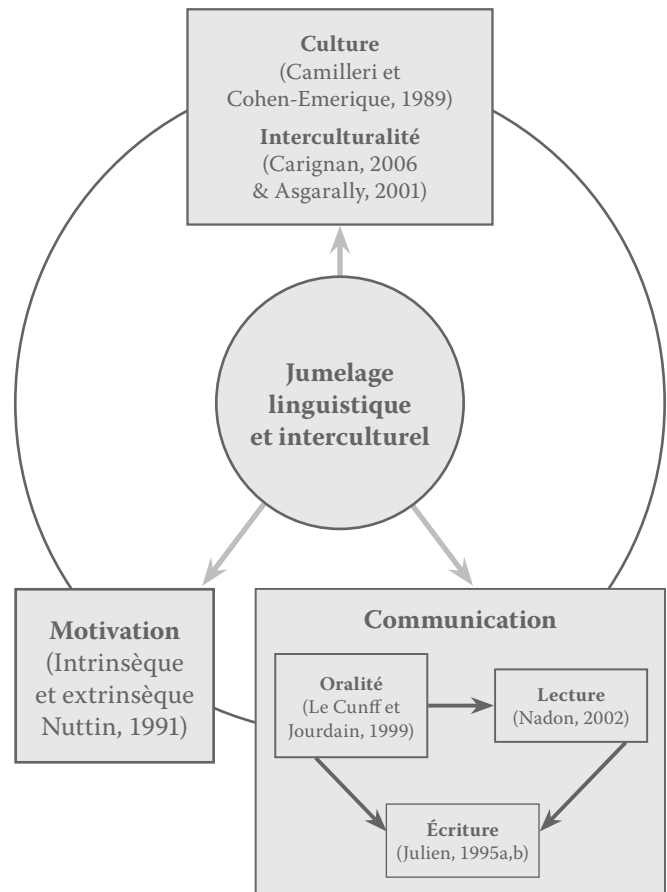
Culture
(Camilleri et Cohen-Emerique, 1989)

Interculturalité
(Carignan, 2006 & Asgarally, 2001)

Jumelage linguistique et interculturel

Motivation
(Intrinsèque et extrinsèque Nuttin, 1991)

Communication

Oralité
(Le Cunff et Jourdain, 1999)

Lecture
(Nadon, 2002)

Écriture
(Julien, 1995a,b)